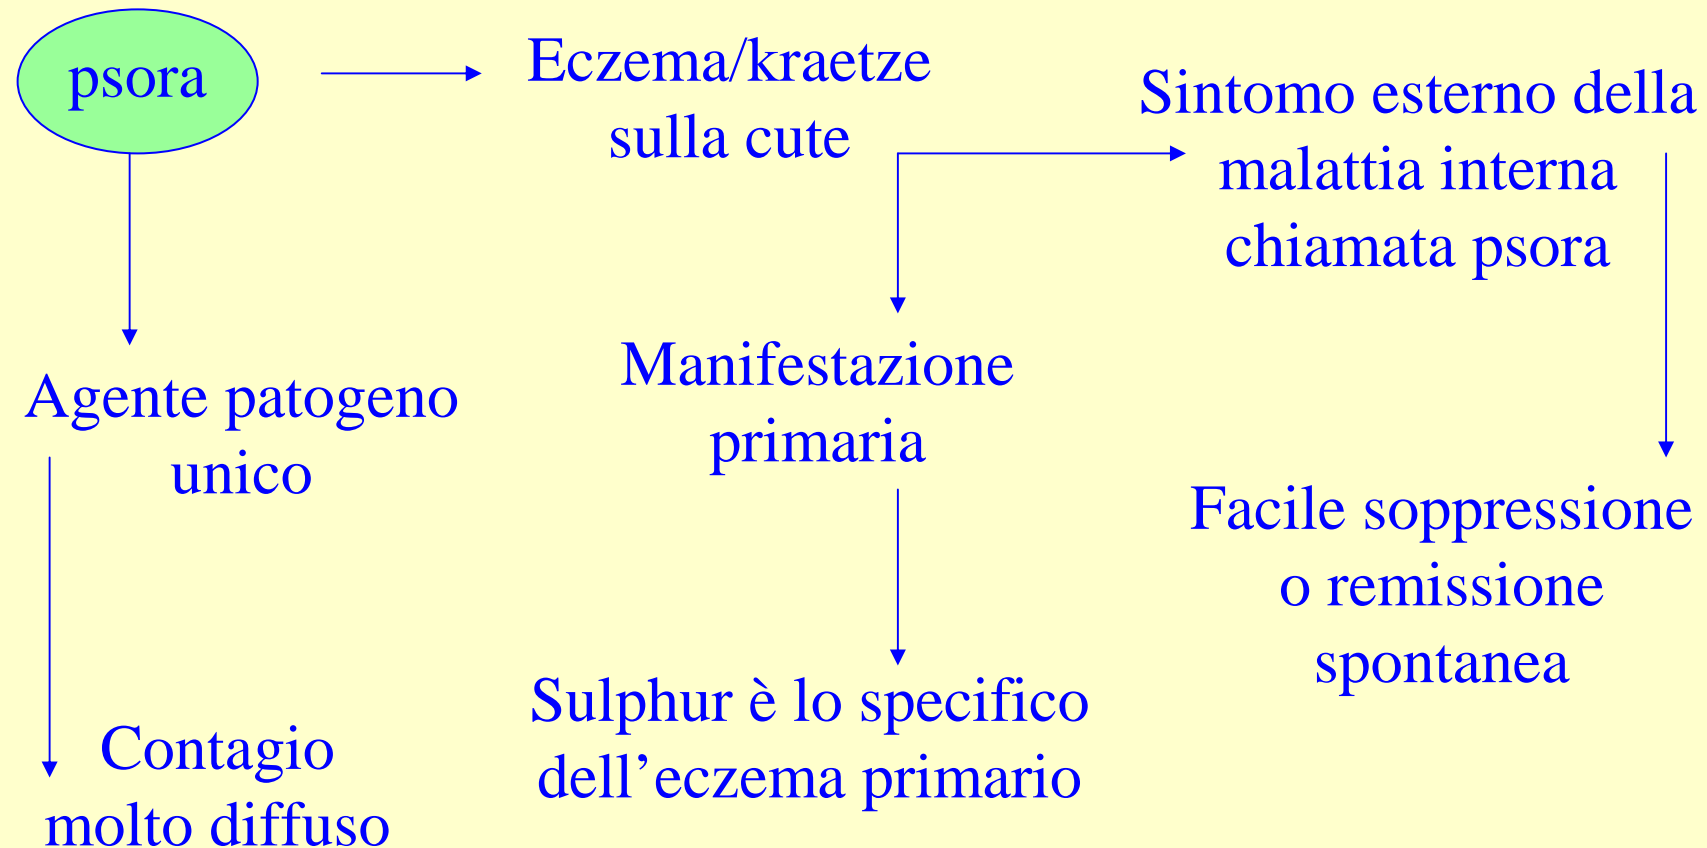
psora

Eczema/kraetze sulla cute

Sintomo esterno della malattia interna chiamata psora

Agente patogeno unico

Manifestazione primaria

Facile soppressione o remissione spontanea

Contagio molto diffuso

Sulphur è lo specifico dell'eczema primario